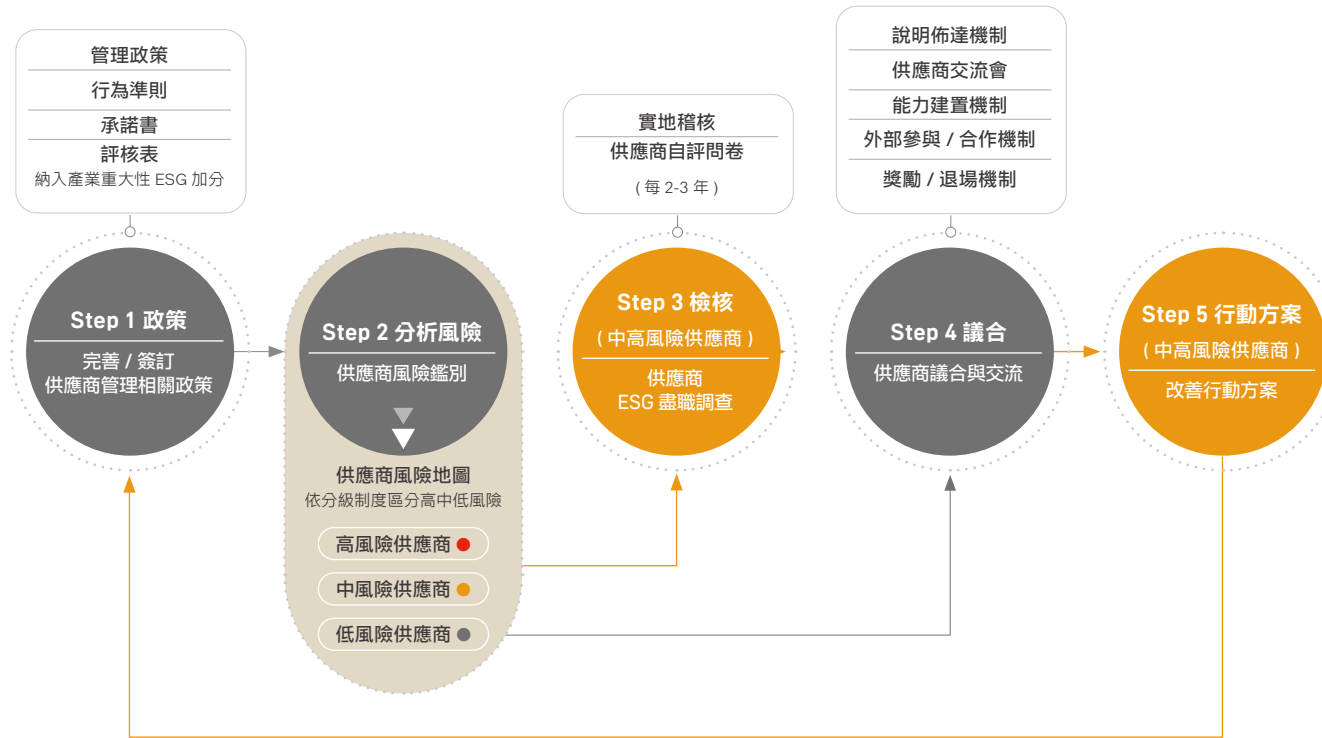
管理政策
行為準則
承諾書
評核表
納入產業重大性 ESG 加分

Step 1 政策
完善 / 簽訂
供應商管理相關政策

Step 2 分析風險
供應商風險鑑別

供應商風險地圖
依分級制度區分高中低風險
高風險供應商
中風險供應商
低風險供應商

實地稽核
供應商自評問卷
( 每 2-3 年 )

Step 3 檢核
( 中高風險供應商 )
供應商
ESG 盡職調查

說明佈達機制
供應商交流會
能力建置機制
外部參與 / 合作機制
獎勵 / 退場機制

Step 4 議合
供應商議合與交流

Step 5 行動方案
( 中高風險供應商 )
改善行動方案